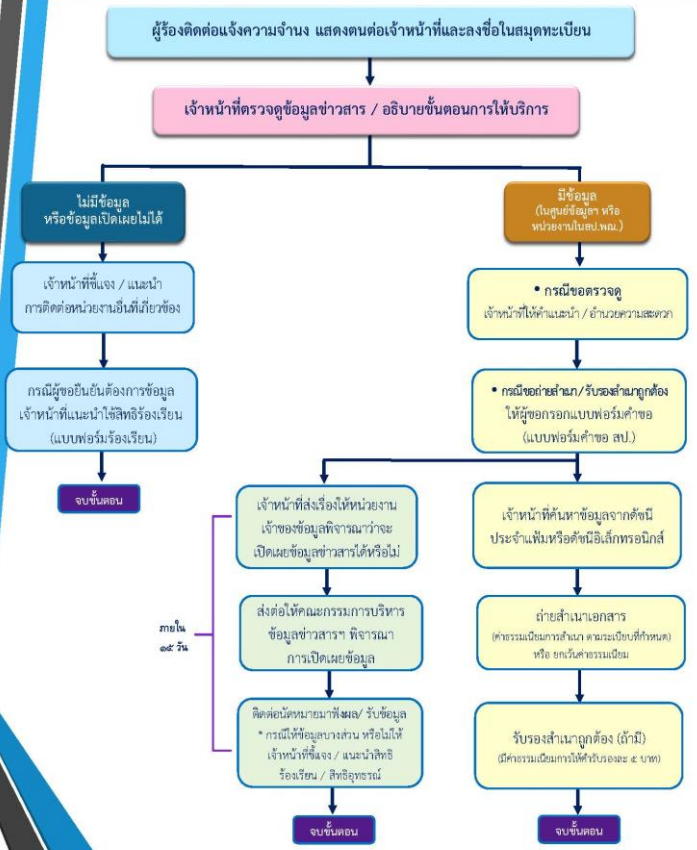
ผู้ร้องติดต่อแจ้งความจำนง แสดงตนต่อเจ้าหน้าที่และลงชื่อในสมุดทะเบียน

เจ้าหน้าที่ตรวจดูข้อมูลข่าวสาร / อธิบายขั้นตอนการให้บริการ

ไม่มีข้อมูล หรือข้อมูลเปิดเผยไม่ได้

เจ้าหน้าที่ชี้แจง / แนะนำ การติดต่อหน่วยงานอื่นที่เกี่ยวข้อง

กรณีผู้ขอยืนยันต้องการข้อมูล เจ้าหน้าที่แนะนำใช้สิทธิร้องเรียน (แบบฟอร์มร้องเรียน)

จบขั้นตอน

มีข้อมูล (ในศูนย์ข้อมูลฯ หรือ หน่วยงานในสป.พม.)

• กรณีขอตรวจดู เจ้าหน้าที่ให้คำแนะนำ / อำนวยความสะดวก

• กรณีขอถ่ายสำเนา/รับรองสำเนาถูกต้อง ให้ผู้ขอกรอกแบบฟอร์มคำขอ (แบบฟอร์มคำขอ สป.)

เจ้าหน้าที่ส่งเรื่องให้หน่วยงาน เจ้าของข้อมูลพิจารณาว่าจะ เปิดเผยข้อมูลข่าวสารได้หรือไม่

ส่งต่อให้คณะกรรมการบริหาร ข้อมูลข่าวสารฯ พิจารณา การเปิดเผยข้อมูล

ติดต่อนัดหมายมาฟังผล/ รับข้อมูล
* กรณีให้ข้อมูลบางส่วน หรือไม่ให้ เจ้าหน้าที่ชี้แจง / แนะนำสิทธิ ร้องเรียน / สิทธิอุทธรณ์

ภายใน ๑๕ วัน

จบขั้นตอน

เจ้าหน้าที่ค้นหาข้อมูลจากดัชนี ประจำแฟ้มหรือดัชนีอิเล็กทรอนิกส์

ถ่ายสำเนาเอกสาร
(ค่าธรรมเนียมการสำเนา ตามระเบียบที่กำหนด) หรือ ยกเว้นค่าธรรมเนียม

รับรองสำเนาถูกต้อง (ถ้ามี)
(มีค่าธรรมเนียมการให้คำรับรองละ ๕ บาท)

จบขั้นตอน